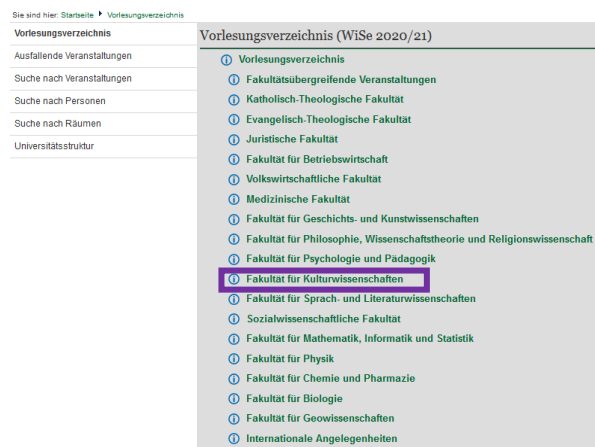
Sie sind hier: Startseite ▸ Vorlesungsverzeichnis

Vorlesungsverzeichnis
Ausfallende Veranstaltungen
Suche nach Veranstaltungen
Suche nach Personen
Suche nach Räumen
Universitätsstruktur

Vorlesungsverzeichnis (WiSe 2020/21)

Vorlesungsverzeichnis
Fakultätsübergreifende Veranstaltungen
Katholisch-Theologische Fakultät
Evangelisch-Theologische Fakultät
Juristische Fakultät
Fakultät für Betriebswirtschaft
Volkswirtschaftliche Fakultät
Medizinische Fakultät
Fakultät für Geschichts- und Kunstwissenschaften
Fakultät für Philosophie, Wissenschaftstheorie und Religionswissenschaft
Fakultät für Psychologie und Pädagogik
Fakultät für Kulturwissenschaften
Fakultät für Sprach- und Literaturwissenschaften
Sozialwissenschaftliche Fakultät
Fakultät für Mathematik, Informatik und Statistik
Fakultät für Physik
Fakultät für Chemie und Pharmazie
Fakultät für Biologie
Fakultät für Geowissenschaften
Internationale Angelegenheiten